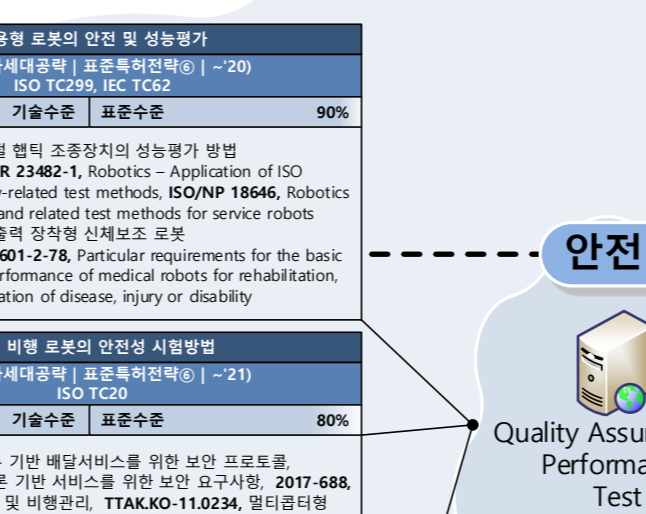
용형 로봇의 안전 및 성능평가
차세대공략 | 표준특허전략⑥ | ~'20)
ISO TC299, IEC TC62

| 기술수준 | 표준수준 | 90% |
|---|---|---|

결 햅틱 조종장치의 성능평가 방법
R 23482-1, Robotics – Application of ISO
-related test methods, ISO/NP 18646, Robotics
and related test methods for service robots
출력 장착형 신체보조 로봇
601-2-78, Particular requirements for the basic
formance of medical robots for rehabilitation,
ation of disease, injury or disability

비행 로봇의 안전성 시험방법
차세대공략 | 표준특허전략⑥ | ~'21)
ISO TC20

| 기술수준 | 표준수준 | 80% |
|---|---|---|

기반 배달서비스를 위한 보안 프로토콜,
른 기반 서비스를 위한 보안 요구사항, 2017-688,
및 비행관리, TTAK.KO-11.0234, 멀티콥터형

안전

Quality Assur
Performa
Test